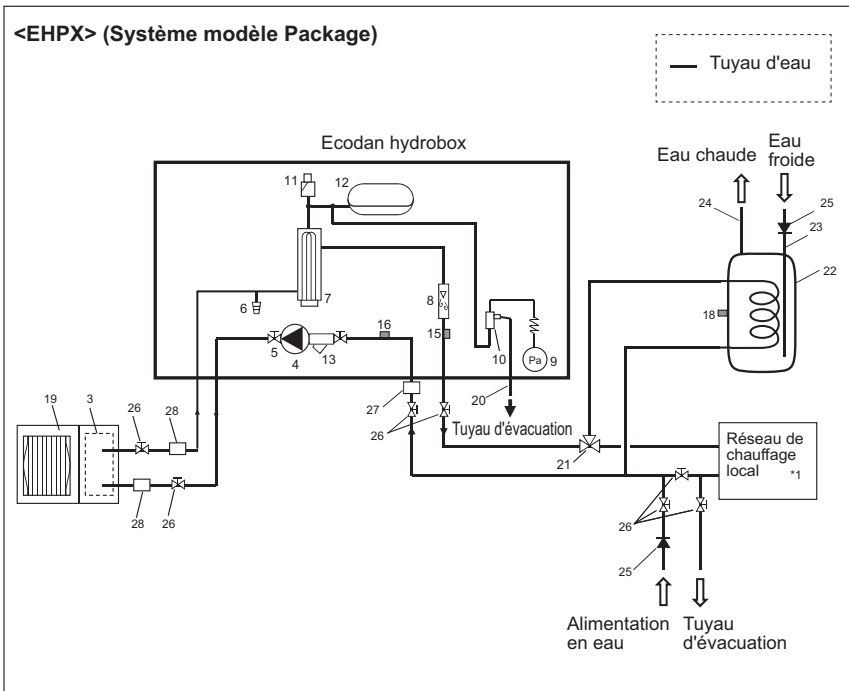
<EHPX> (Système modèle Package)

Tuyau d'eau

Ecodan hydrobox

Eau chaude

Eau froide

11
12
7
6
8
5
4
13
16
15
10
9
Pa
24
25
23
22
18
19
3
26
28
28
26
27
26
20
Tuyau d'évacuation
21
Réseau de chauffage local
*1
26
25

Alimentation en eau

Tuyau d'évacuation